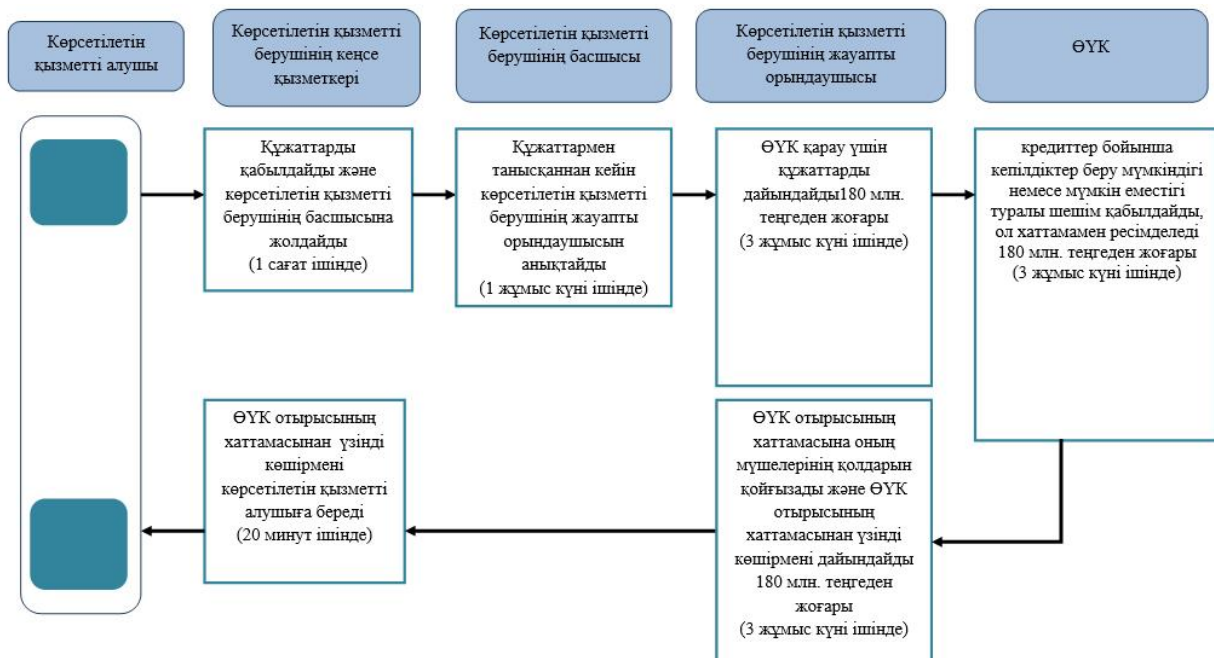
Көрсетілетін қызметті алушы

Көрсетілетін қызметті берушінің кеңсе қызметкері

Көрсетілетін қызметті берушінің басшысы

Көрсетілетін қызметті берушінің жауапты орындаушысы

ӨҮК

Құжаттарды қабылдайды және көрсетілетін қызметті берушінің басшысына жолдайды (1 сағат ішінде)

Құжаттармен танысқаннан кейін көрсетілетін қызметті берушінің жауапты орындаушысын анықтайды (1 жұмыс күні ішінде)

ӨҮК қарау үшін құжаттарды дайындайды180 млн. теңгеден жоғары (3 жұмыс күні ішінде)

кредиттер бойынша кепілдіктер беру мүмкіндігі немесе мүмкін еместігі туралы шешім қабылдайды, ол хаттамамен ресімделеді 180 млн. теңгеден жоғары (3 жұмыс күні ішінде)

ӨҮК отырысының хаттамасынан үзінді көшірмені көрсетілетін қызметті алушыға береді (20 минут ішінде)

ӨҮК отырысының хаттамасына оның мүшелерінің қолдарын қойғызады және ӨҮК отырысының хаттамасынан үзінді көшірмені дайындайды 180 млн. теңгеден жоғары (3 жұмыс күні ішінде)